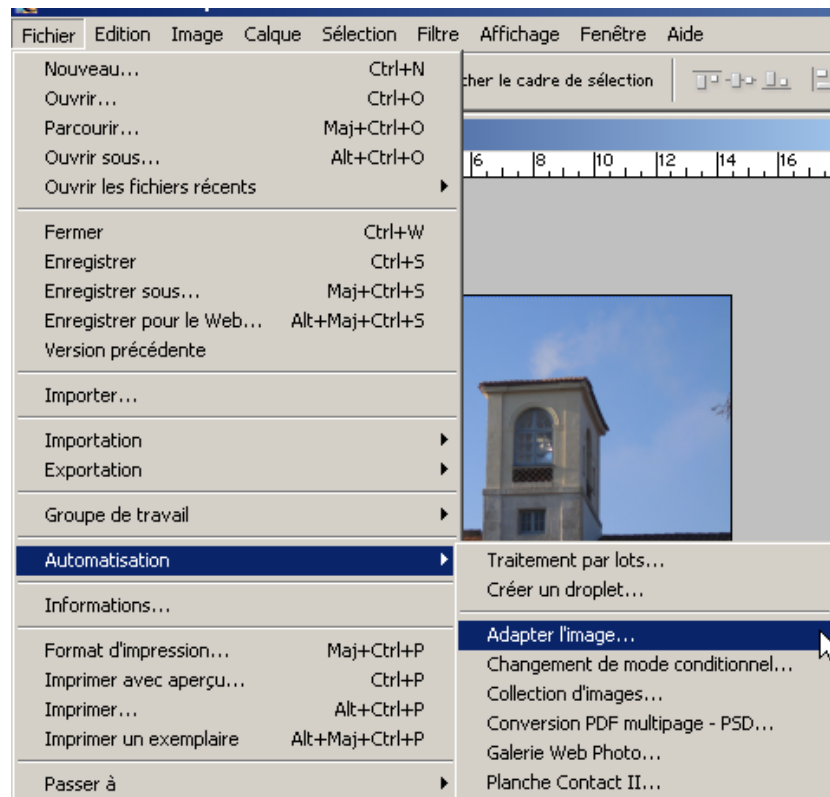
Fichier Edition Image Calque Sélection Filtre Affichage Fenêtre Aide

cher le cadre de sélection

6 8 10 12 14 16

Nouveau... Ctrl+N
Ouvrir... Ctrl+O
Parcourir... Maj+Ctrl+O
Ouvrir sous... Alt+Ctrl+O
Ouvrir les fichiers récents

Fermer Ctrl+W
Enregistrer Ctrl+S
Enregistrer sous... Maj+Ctrl+S
Enregistrer pour le Web... Alt+Maj+Ctrl+S
Version précédente

Importer...

Importation
Exportation

Groupe de travail

Automatisation

Informations...

Format d'impression... Maj+Ctrl+P
Imprimer avec aperçu... Ctrl+P
Imprimer... Alt+Ctrl+P
Imprimer un exemplaire Alt+Maj+Ctrl+P

Passer à

Traitement par lots...
Créer un droplet...

Adapter l'image...
Changement de mode conditionnel...
Collection d'images...
Conversion PDF multipage - PSD...
Galerie Web Photo...
Planche Contact II...